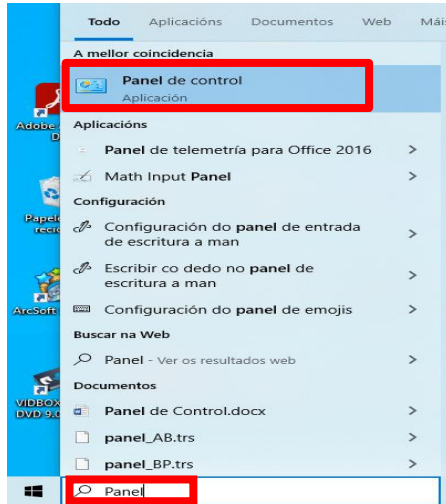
Todo Aplicacións Documentos Web Máis

A mellor coincidencia

Panel de control
Aplicación

Aplicacións

Panel de telemetría para Office 2016 >

Math Input Panel >

Configuración

Configuración do panel de entrada de escritura a man >

Escribir co dedo no panel de escritura a man >

Configuración do panel de emojis >

Buscar na Web

Panel - Ver os resultados web >

Documentos

Panel de Control.docx >

panel_AB.trs >

panel_BP.trs >

Panel

Adobe D

Papel reci

ArcSoft

VIDBOX DVD 9.0